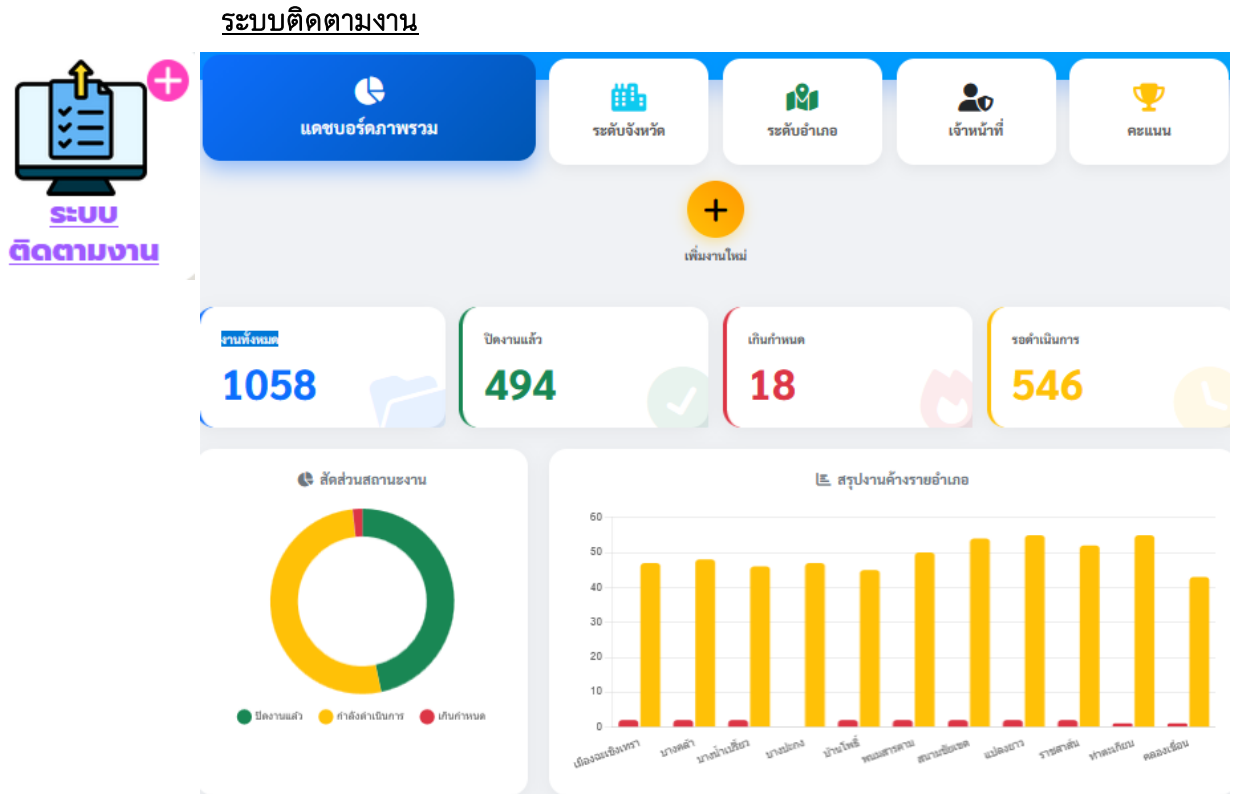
ระบบติดตามงาน

ระบบ ติดตามงาน

แดชบอร์ดภาพรวม

ระดับจังหวัด

ระดับอำเภอ

เจ้าหน้าที่

คะแนน

+

เพิ่มงานใหม่

งานทั้งหมด
1058

ปิดงานแล้ว
494

เกินกำหนด
18

รอดำเนินการ
546

สัดส่วนสถานะงาน

ปิดงานแล้ว กำลังดำเนินการ เกินกำหนด

สรุปงานค้างรายอำเภอ

60
50
40
30
20
10
0

เมืองฉะเชิงเทรา บางคล้า บางน้ำเปรี้ยว บางปะกง บ้านโพธิ์ พนมสารคาม สนามชัยเขต แปลงยาว ราชสาส์น ท่าตะเกียบ คลองเขื่อน